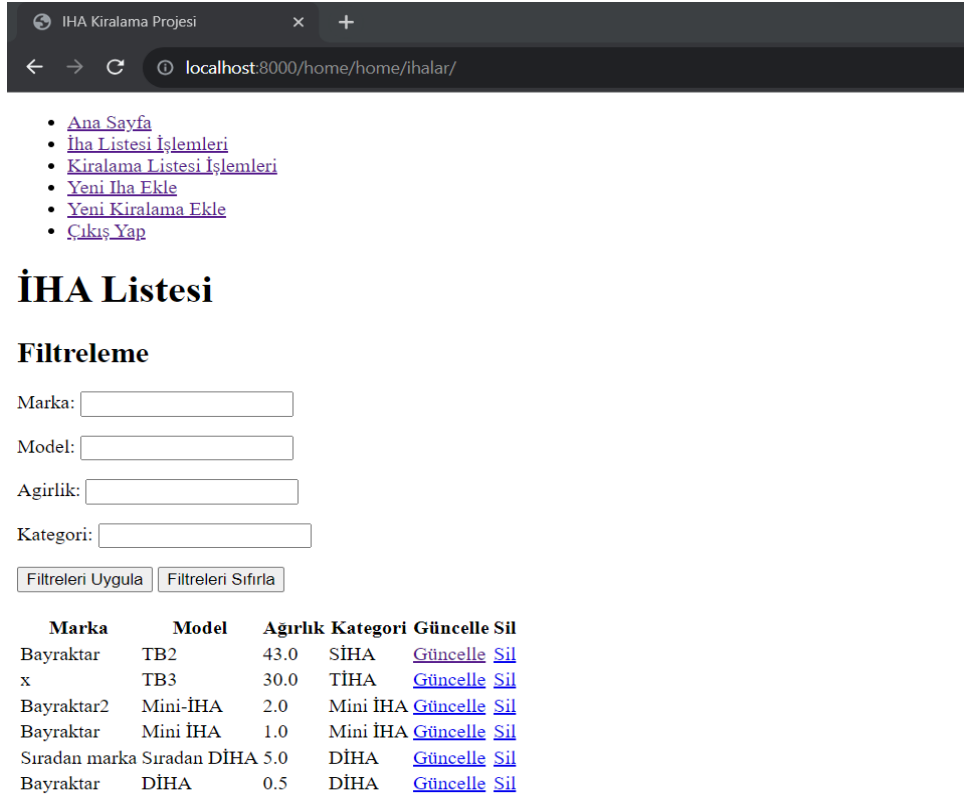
IHA Kiralama Projesi

localhost:8000/home/home/ihalar/

- Ana Sayfa
- İha Listesi İşlemleri
- Kiralama Listesi İşlemleri
- Yeni Iha Ekle
- Yeni Kiralama Ekle
- Çıkış Yap

# İHA Listesi

## Filtreleme

Marka:

Model:

Agirlik:

Kategori:

Filtreleri Uygula Filtreleri Sıfırla

| Marka | Model | Ağırlık | Kategori | Güncelle | Sil |
|---|---|---|---|---|---|
| Bayraktar | TB2 | 43.0 | SİHA | Güncelle | Sil |
| x | TB3 | 30.0 | TİHA | Güncelle | Sil |
| Bayraktar2 | Mini-İHA | 2.0 | Mini İHA | Güncelle | Sil |
| Bayraktar | Mini İHA | 1.0 | Mini İHA | Güncelle | Sil |
| Sıradan marka | Sıradan DİHA | 5.0 | DİHA | Güncelle | Sil |
| Bayraktar | DİHA | 0.5 | DİHA | Güncelle | Sil |